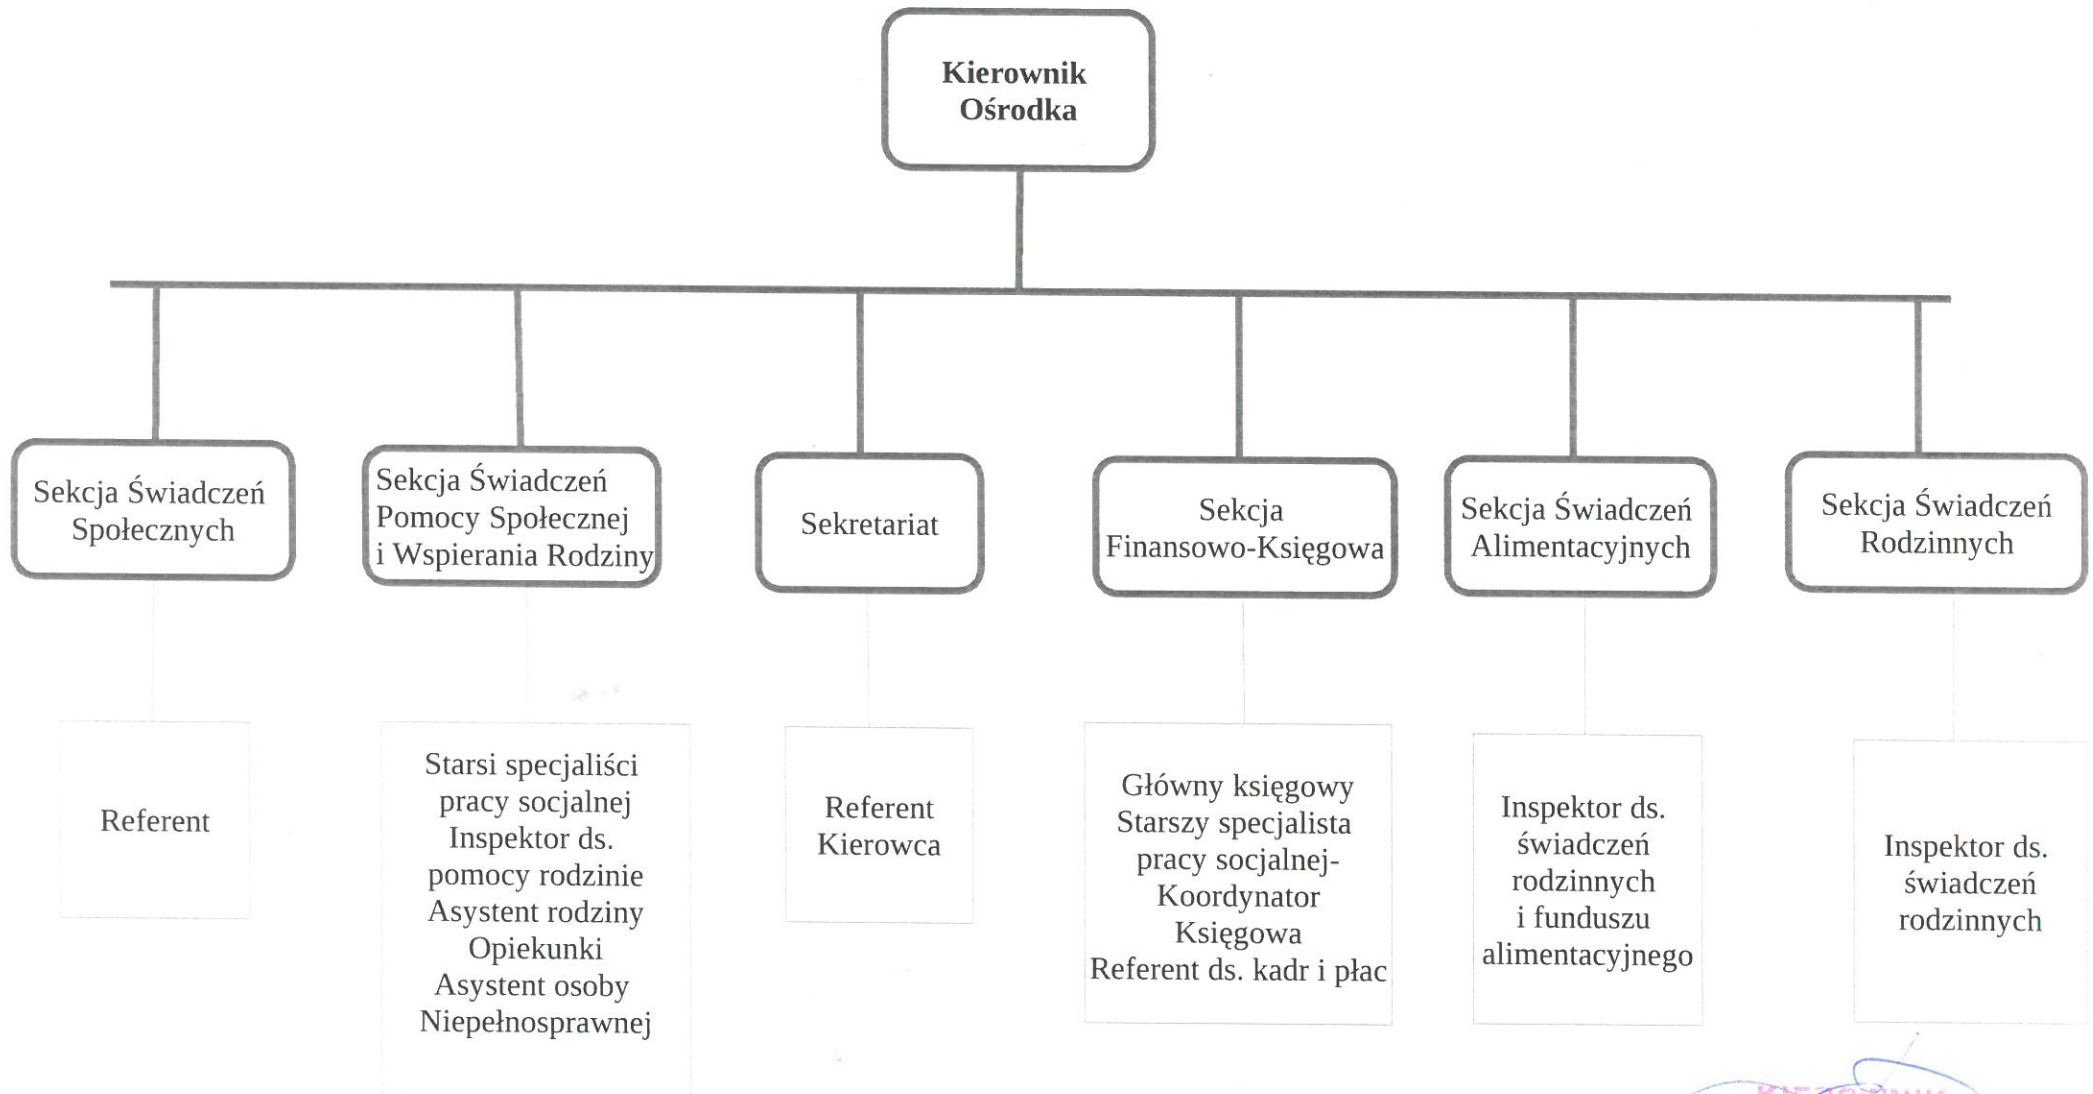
Kierownik Ośrodka

Sekcja Świadczeń Społecznych

Sekcja Świadczeń Pomocy Społecznej i Wspierania Rodziny

Sekretariat

Sekcja Finansowo-Księgowa

Sekcja Świadczeń Alimentacyjnych

Sekcja Świadczeń Rodzinnych

Referent

Starsi specjaliści pracy socjalnej
Inspektor ds. pomocy rodzinie
Asystent rodziny
Opiekunki
Asystent osoby Niepełnosprawnej

Referent
Kierowca

Główny księgowy
Starszy specjalista pracy socjalnej-Koordynator
Księgowa
Referent ds. kadr i płac

Inspektor ds. świadczeń rodzinnych i funduszu alimentacyjnego

Inspektor ds. świadczeń rodzinnych

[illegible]